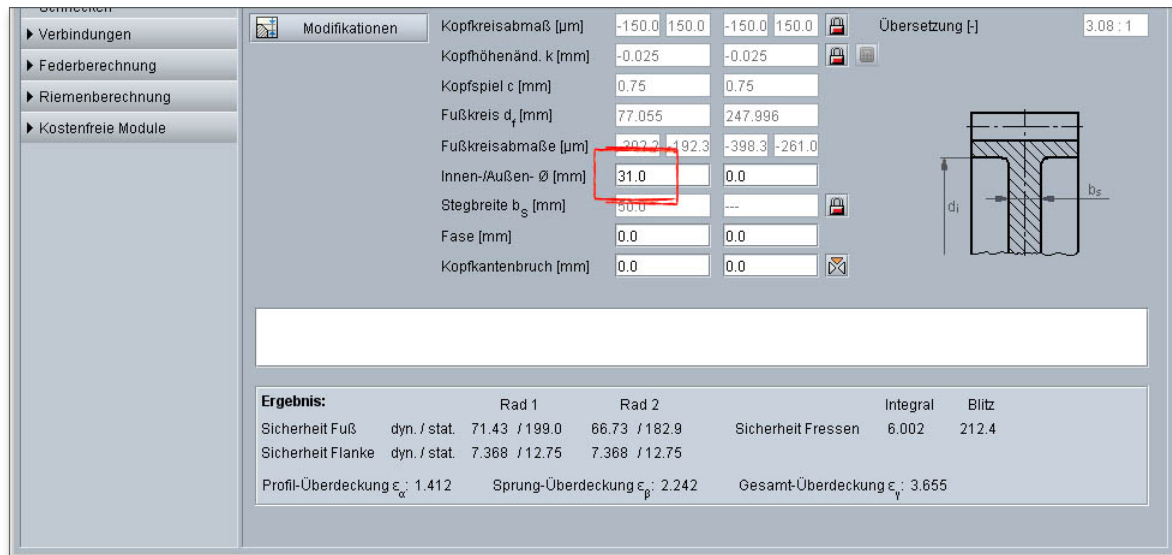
Schnecken
▸ Verbindungen
▸ Federberechnung
▸ Riemenberechnung
▸ Kostenfreie Module

Modifikationen

| | Rad 1 | | Rad 2 | |
|---|---|---|---|---|
| Kopfkreisabmaß [µm] | -150.0 | 150.0 | -150.0 | 150.0 |
| Kopfhöhenänd. k [mm] | -0.025 | | -0.025 | |
| Kopfspiel c [mm] | 0.75 | | 0.75 | |
| Fußkreis $d_f$ [mm] | 77.055 | | 247.996 | |
| Fußkreisabmaße [µm] | -392.2 | -192.3 | -398.3 | -261.0 |
| Innen-/Außen- Ø [mm] | 31.0 | | 0.0 | |
| Stegbreite $b_S$ [mm] | 50.0 | | --- | |
| Fase [mm] | 0.0 | | 0.0 | |
| Kopfkantenbruch [mm] | 0.0 | | 0.0 | |

Übersetzung [-] 3.08 : 1

$d_i$ $b_S$

Ergebnis:
| | | Rad 1 | Rad 2 | | Integral | Blitz |
|---|---|---|---|---|---|---|
| Sicherheit Fuß | dyn. / stat. | 71.43 / 199.0 | 66.73 / 182.9 | Sicherheit Fressen | 6.002 | 212.4 |
| Sicherheit Flanke | dyn. / stat. | 7.368 / 12.75 | 7.368 / 12.75 | | | |

Profil-Überdeckung $\varepsilon_\alpha$: 1.412 Sprung-Überdeckung $\varepsilon_\beta$: 2.242 Gesamt-Überdeckung $\varepsilon_\gamma$: 3.655